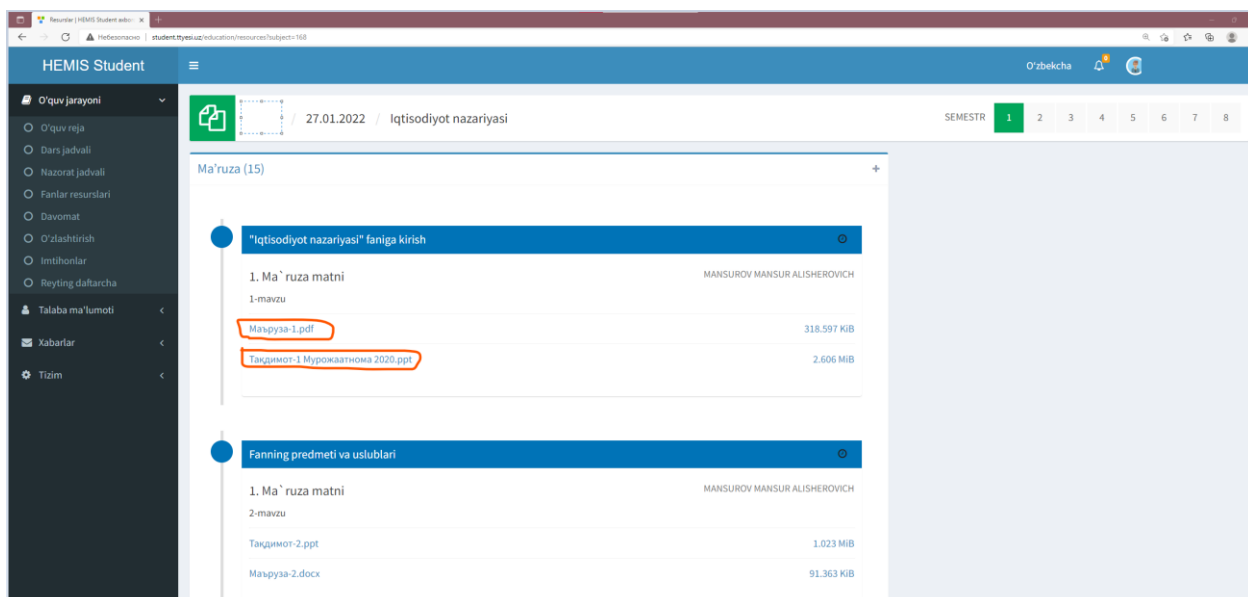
Resurslar | HEMIS Student axbo ×
Небезопасно | student.ttyesi.uz/education/resources?subject=168

HEMIS Student
O'zbekcha

O'quv jarayoni
O'quv reja
Dars jadvali
Nazorat jadvali
Fanlar resurslari
Davomat
O'zlashtirish
Imtihonlar
Reyting daftarcha
Talaba ma'lumoti
Xabarlar
Tizim

27.01.2022 / Iqtisodiyot nazariyasi

SEMESTR 1 2 3 4 5 6 7 8

Ma'ruza (15)

"Iqtisodiyot nazariyasi" faniga kirish

1. Ma`ruza matni
MANSUROV MANSUR ALISHEROVICH
1-mavzu

Маъруза-1.pdf 318.597 KiB
Тақдимот-1 Мурожаатнома 2020.ppt 2.606 MiB

Fanning predmeti va uslublari

1. Ma`ruza matni
MANSUROV MANSUR ALISHEROVICH
2-mavzu

Тақдимот-2.ppt 1.023 MiB
Маъруза-2.docx 91.363 KiB